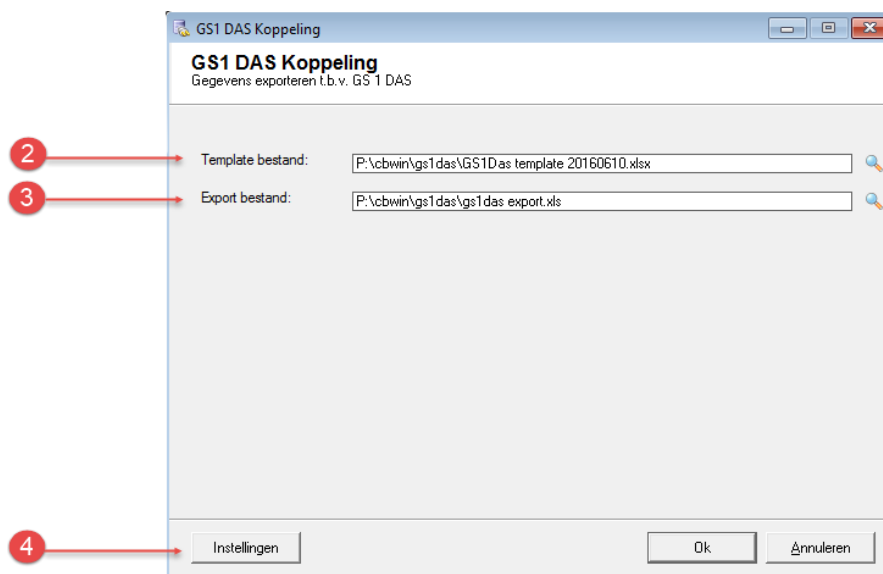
GS1 DAS Koppeling

GS1 DAS Koppeling
Gegevens exporteren t.b.v. GS 1 DAS

2
Template bestand:
P:\cbwin\gs1das\GS1Das template 20160610.xlsx

3
Export bestand:
P:\cbwin\gs1das\gs1das export.xls

4
Instellingen

Ok

Annuleren